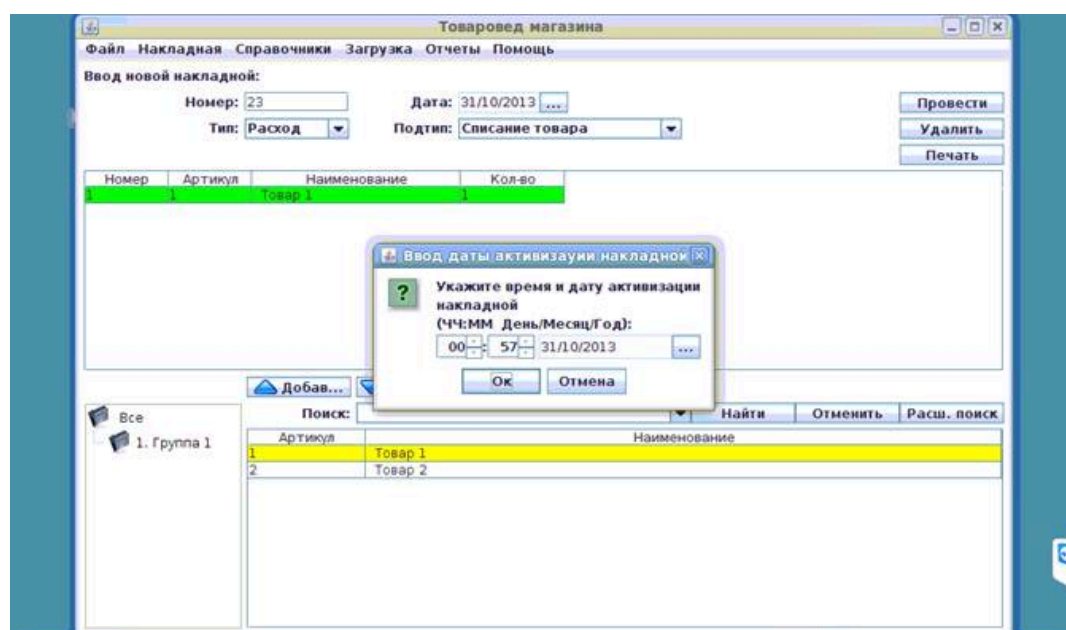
Товаровед магазина

Файл Накладная Справочники Загрузка Отчеты Помощь

Ввод новой накладной:

Номер: 23 Дата: 31/10/2013 ...

Тип: Расход Подтип: Списание товара

Провести
Удалить
Печать

| Номер | Артикул | Наименование | Кол-во |
|---|---|---|---|
| 1 | 1 | Товар 1 | 1 |

Ввод даты активизауии накладной

Укажите время и дату активизации накладной
(ЧЧ:ММ День/Месяц/Год):
00 : 57 31/10/2013 ...

Ок Отмена

Добав...

Все
1. Группа 1

Поиск:

Найти Отменить Расш. поиск

| Артикул | Наименование |
|---|---|
| 1 | Товар 1 |
| 2 | Товар 2 |